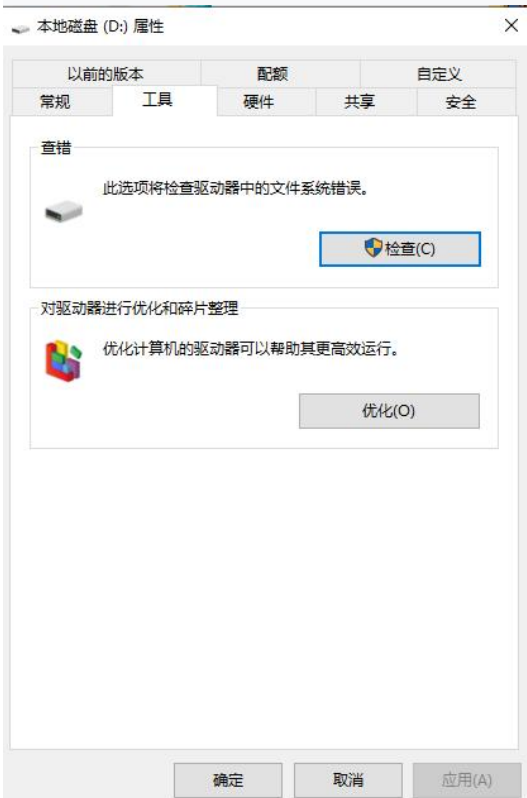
本地磁盘 (D:) 属性

×

以前的版本
配额
自定义
常规
工具
硬件
共享
安全

查错

此选项将检查驱动器中的文件系统错误。

检查(C)

对驱动器进行优化和碎片整理

优化计算机的驱动器可以帮助其更高效运行。

优化(O)

确定
取消
应用(A)